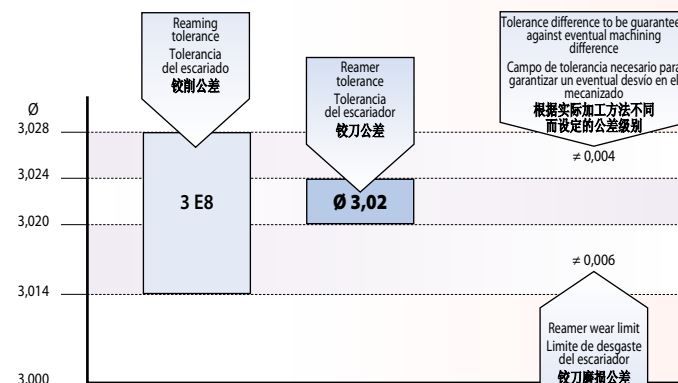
Reaming tolerance
Tolerancia del escariado
铰削公差

Reamer tolerance
Tolerancia del escariador
铰刀公差

Tolerance difference to be guaranteed against eventual machining difference
Campo de tolerancia necesario para garantizar un eventual desvío en el mecanizado
根据实际加工方法不同而设定的公差级别

Ø

3,028

3,024

3,020

3,014

3,000

3 E8

Ø 3,02

≠ 0,004

≠ 0,006

Reamer wear limit
Limite de desgaste del escariador
铰刀磨损公差